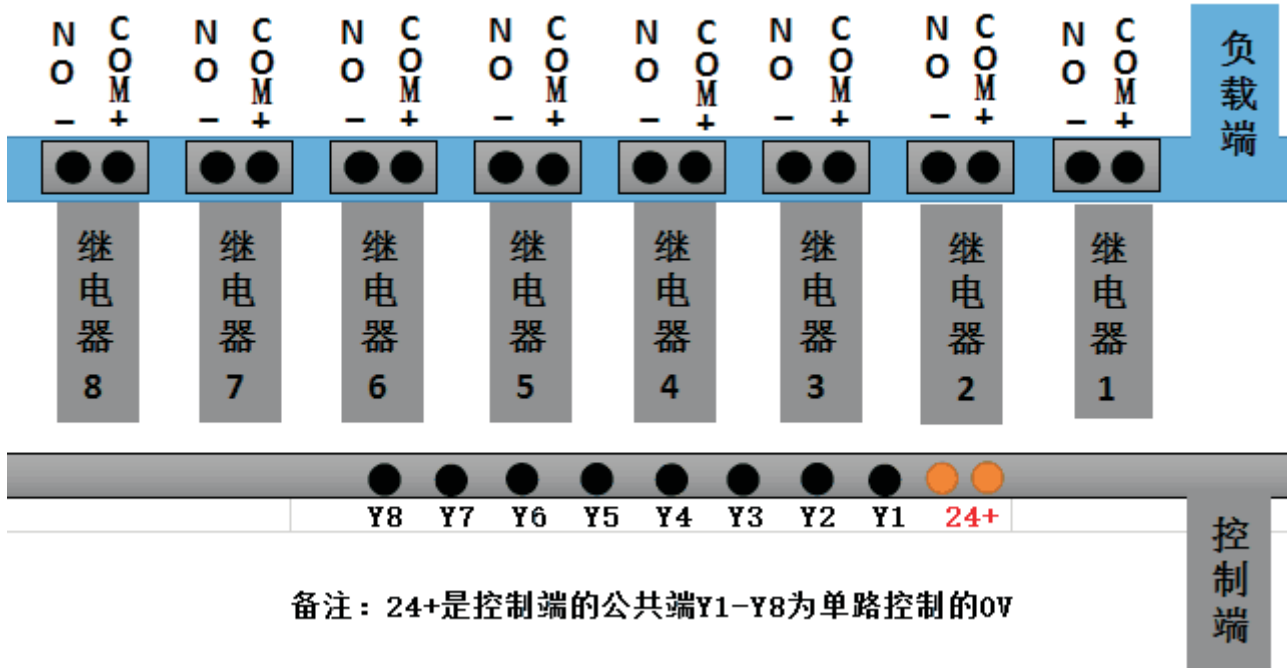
NO − COM +
NO − COM +
NO − COM +
NO − COM +
NO − COM +
NO − COM +
NO − COM +
NO − COM +

负载端

继电器8
继电器7
继电器6
继电器5
继电器4
继电器3
继电器2
继电器1

Y8 Y7 Y6 Y5 Y4 Y3 Y2 Y1 24+

控制端

备注：24+是控制端的公共端Y1-Y8为单路控制的0V